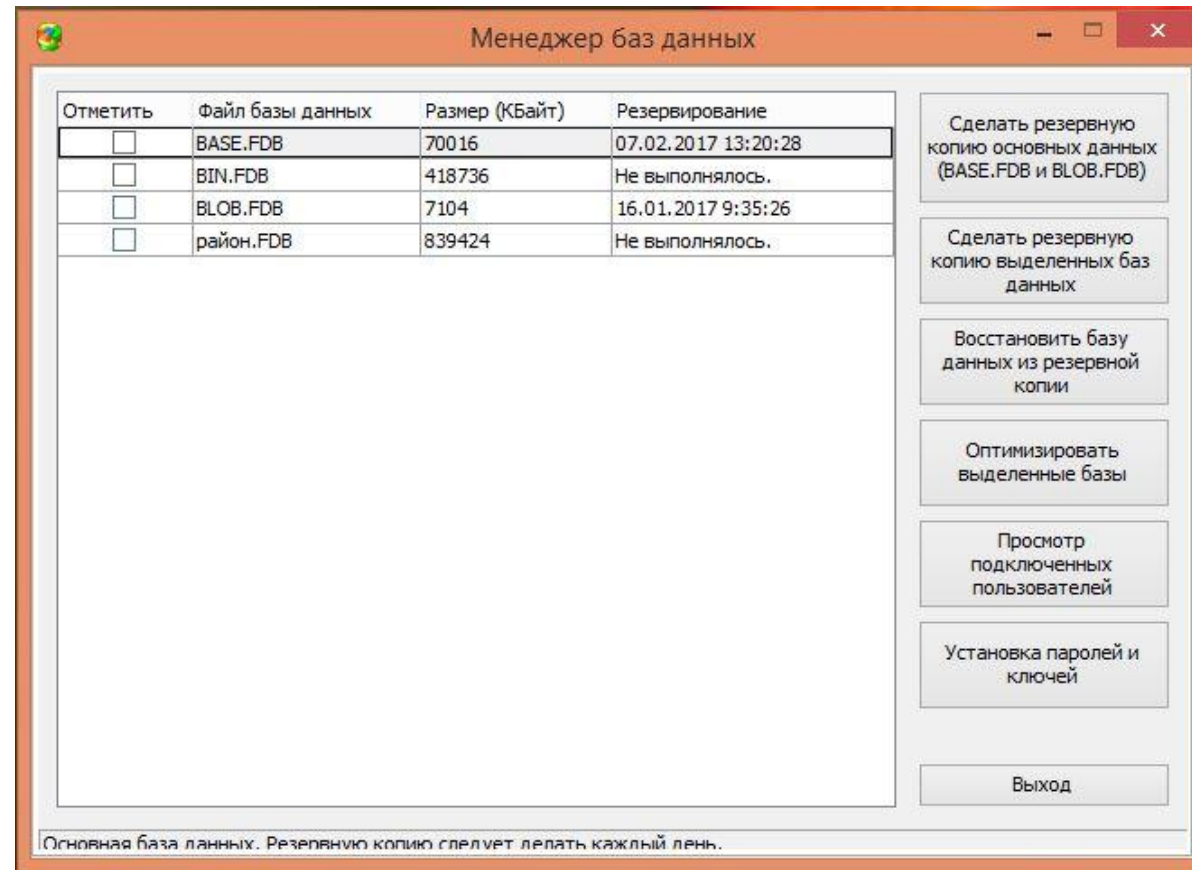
Менеджер баз данных

| Отметить | Файл базы данных | Размер (КБайт) | Резервирование |
|---|---|---|---|
| ☐ | BASE.FDB | 70016 | 07.02.2017 13:20:28 |
| ☐ | BIN.FDB | 418736 | Не выполнялось. |
| ☐ | BLOB.FDB | 7104 | 16.01.2017 9:35:26 |
| ☐ | район.FDB | 839424 | Не выполнялось. |

Сделать резервную копию основных данных (BASE.FDB и BLOB.FDB)

Сделать резервную копию выделенных баз данных

Восстановить базу данных из резервной копии

Оптимизировать выделенные базы

Просмотр подключенных пользователей

Установка паролей и ключей

Выход

Основная база данных. Резервную копию следует делать каждый день.